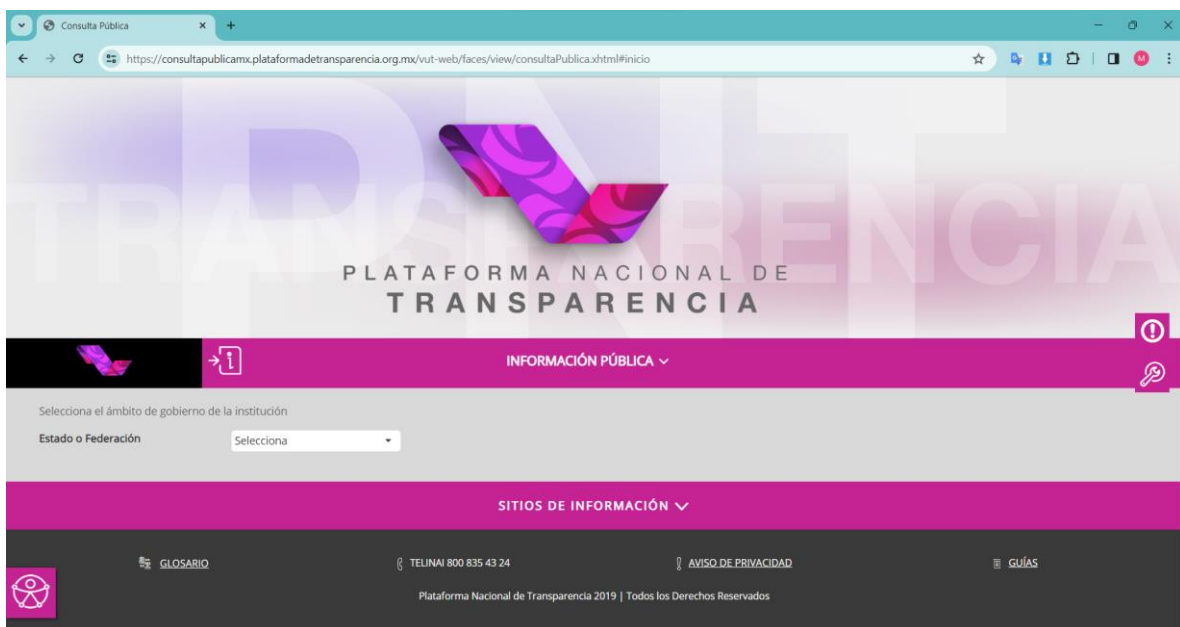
Consulta Pública

https://consultapublicamx.plataformadetransparencia.org.mx/vut-web/faces/view/consultaPublica.xhtml#inicio

PNT
TRANSPARENCIA

PLATAFORMA NACIONAL DE
TRANSPARENCIA

INFORMACIÓN PÚBLICA

Selecciona el ámbito de gobierno de la institución

Estado o Federación

Selecciona

SITIOS DE INFORMACIÓN

GLOSARIO

TELINAI 800 835 43 24

AVISO DE PRIVACIDAD

GUÍAS

Plataforma Nacional de Transparencia 2019 | Todos los Derechos Reservados